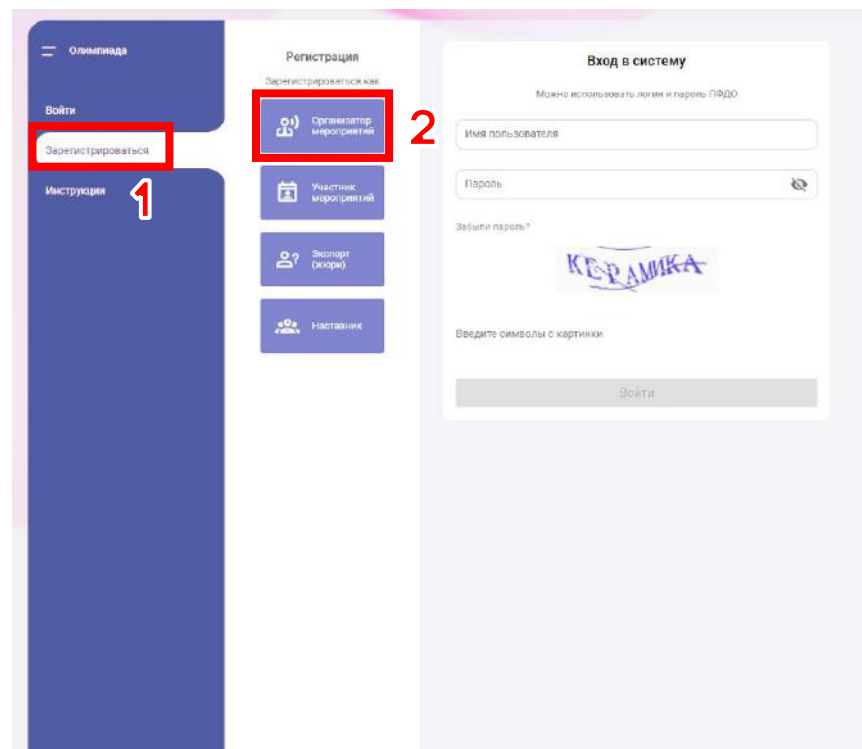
Олимпиада

Войти

Зарегистрироваться

Инструкции

1

Регистрация

Зарегистрироваться как

Организатор мероприятий

2

Участник мероприятий

Эксперт (жюри)

Наставник

Вход в систему

Можно использовать логин и пароль ПФДО

Имя пользователя

Пароль

Забыли пароль?

КЕРАМИКА

Введите символы с картинки

Войти